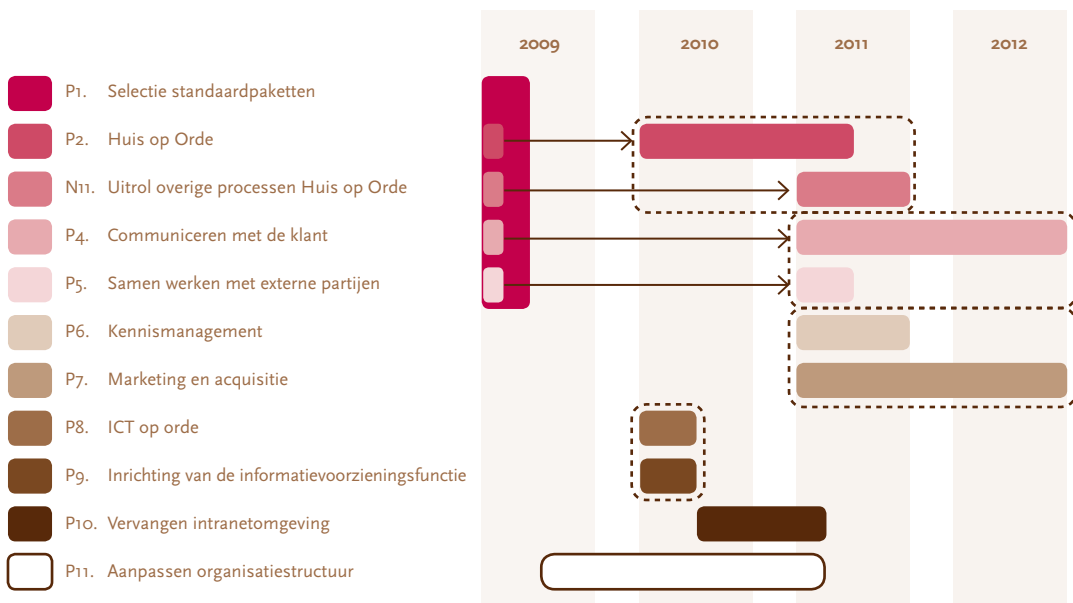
2009 2010 2011 2012

P1. Selectie standaardpaketten

P2. Huis op Orde

N11. Uitrol overige processen Huis op Orde

P4. Communiceren met de klant

P5. Samen werken met externe partijen

P6. Kennismanagement

P7. Marketing en acquisitie

P8. ICT op orde

P9. Inrichting van de informatievoorzieningsfunctie

P10. Vervangen intranetomgeving

P11. Aanpassen organisatiestructuur